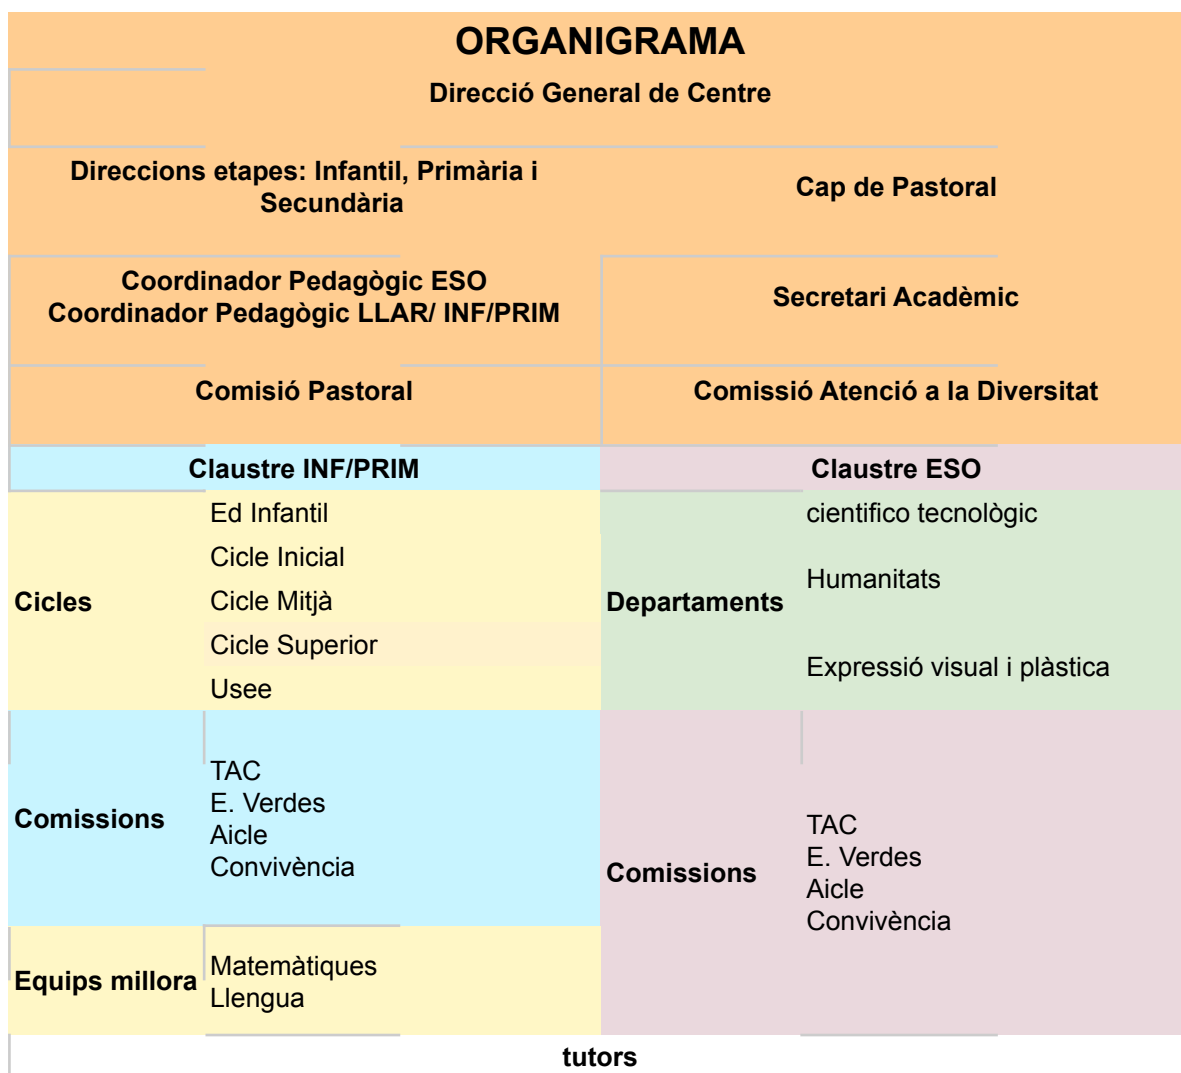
ORGANIGRAMA

Direcció General de Centre

| Direccions etapes: Infantil, Primària i Secundària | Cap de Pastoral |
|---|---|
| Coordinador Pedagògic ESO<br>Coordinador Pedagògic LLAR/ INF/PRIM | Secretari Acadèmic |
| Comisió Pastoral | Comissió Atenció a la Diversitat |

| Claustre INF/PRIM | | Claustre ESO | |
|---|---|---|---|
| Cicles | Ed Infantil<br>Cicle Inicial<br>Cicle Mitjà<br>Cicle Superior<br>Usee | Departaments | cientifico tecnològic<br>Humanitats<br>Expressió visual i plàstica |
| Comissions | TAC<br>E. Verdes<br>Aicle<br>Convivència | Comissions | TAC<br>E. Verdes<br>Aicle<br>Convivència |
| Equips millora | Matemàtiques<br>Llengua | | |

tutors